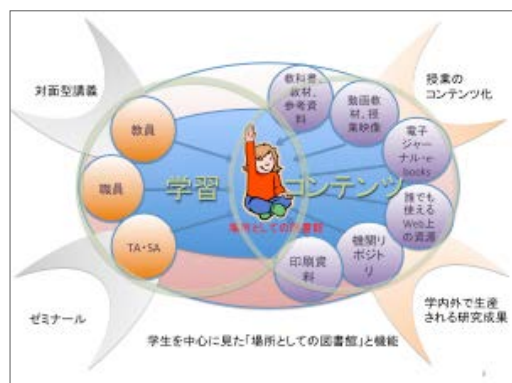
対面型講義

授業のコンテンツ化

教員

職員

TA・SA

学習

コンテンツ

場所としての図書館

教科書、教材、参考資料

動画教材、授業映像

電子ジャーナル・e-books

誰でも使えるWeb上の資源

機関リポジトリ

印刷資料

ゼミナール

学内外で生産される研究成果

学生を中心に見た「場所としての図書館」と機能